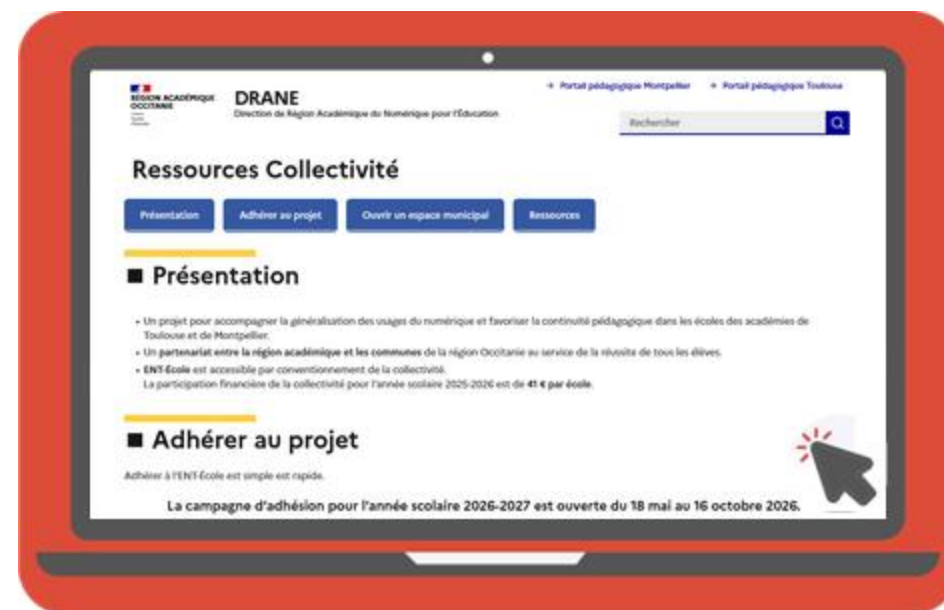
RÉGION ACADÉMIQUE OCCITANIE

DRANE
Direction de Région Académique du Numérique pour l'Éducation

→ Portail pédagogique Montpellier → Portail pédagogique Toulouse

Rechercher

Ressources Collectivité

Présentation | Adhérer au projet | Ouvrir un espace municipal | Ressources

■ Présentation

• Un projet pour accompagner la généralisation des usages du numérique et favoriser la continuité pédagogique dans les écoles des académies de Toulouse et de Montpellier.
• Un partenariat entre la région académique et les communes de la région Occitanie au service de la réussite de tous les élèves.
• ENT-École est accessible par conventionnement de la collectivité.
La participation financière de la collectivité pour l'année scolaire 2025-2026 est de 41 € par école.

■ Adhérer au projet

Adhérer à l'ENT-École est simple est rapide.

La campagne d'adhésion pour l'année scolaire 2026-2027 est ouverte du 18 mai au 16 octobre 2026.